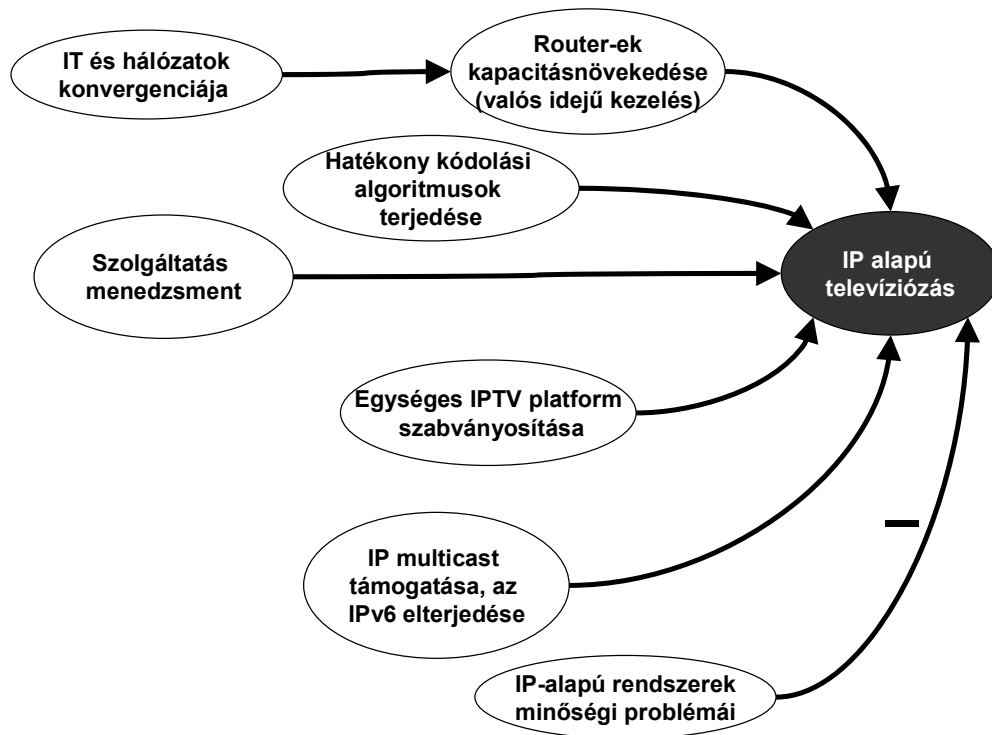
IT és hálózatok konvergenciája

Router-ek kapacitásnövekedése (valós idejű kezelés)

Hatékony kódolási algoritmusok terjedése

Szolgáltatás menedzsment

IP alapú televíziózás

Egységes IPTV platform szabványosítása

IP multicast támogatása, az IPv6 elterjedése

–

IP-alapú rendszerek minőségi problémái